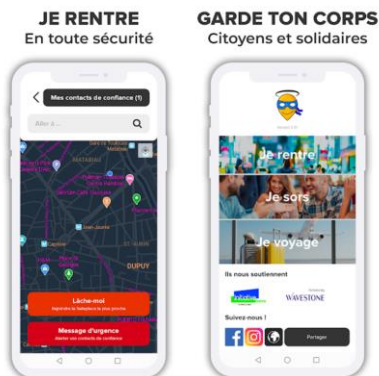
JE RENTRE
En toute sécurité

GARDE TON CORPS
Citoyens et solidaires

Mes contacts de confiance (1)

Aller à ...

DUPUY

Lâche-moi
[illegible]

Message d'urgence
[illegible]

Je rentre

Je sors

Je voyage

Ils nous soutiennent

WAVESTONE

Suivez-nous !

Partager